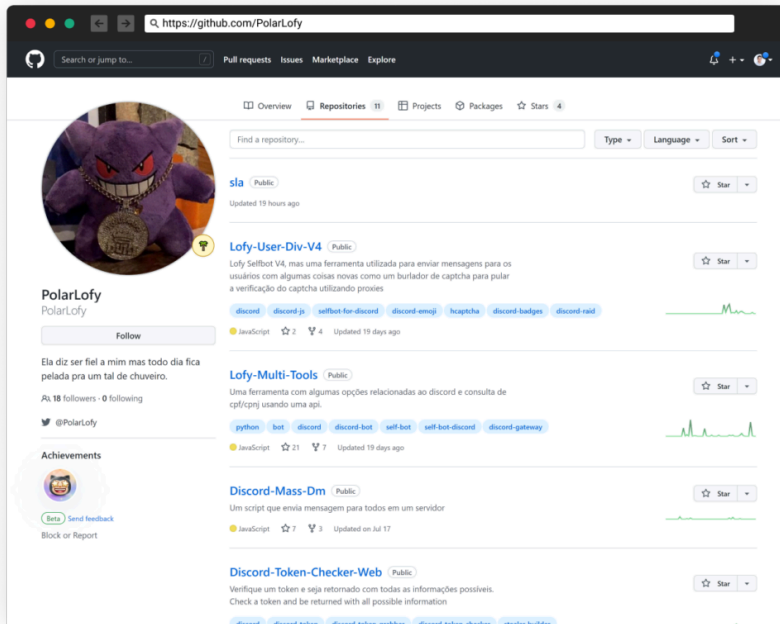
https://github.com/PolarLofy

Search or jump to... /
Pull requests Issues Marketplace Explore

Overview Repositories 11 Projects Packages Stars 4

PolarLofy
PolarLofy
Follow
Ela diz ser fiel a mim mas todo dia fica pelada pra um tal de chuveiro.
18 followers · 0 following
@PolarLofy
Achievements
Beta Send feedback
Block or Report

Find a repository...
Type Language Sort

sla Public
Updated 19 hours ago
Star

Lofy-User-Div-V4 Public
Lofy Selfbot V4, mas uma ferramenta utilizada para enviar mensagens para os usuários com algumas coisas novas como um burlador de captcha para pular a verificação do captcha utilizando proxies
discord discord-js selfbot-for-discord discord-emoji hcaptcha discord-badges discord-raid
JavaScript 2 4 Updated 19 days ago
Star

Lofy-Multi-Tools Public
Uma ferramenta com algumas opções relacionadas ao discord e consulta de cpf/cpnj usando uma api.
python bot discord discord-bot self-bot self-bot-discord discord-gateway
JavaScript 21 7 Updated 19 days ago
Star

Discord-Mass-Dm Public
Um script que envia mensagem para todos em um servidor
JavaScript 7 3 Updated on Jul 17
Star

Discord-Token-Checker-Web Public
Verifique um token e seja retornado com todas as informações possíveis. Check a token and be returned with all possible information
Star